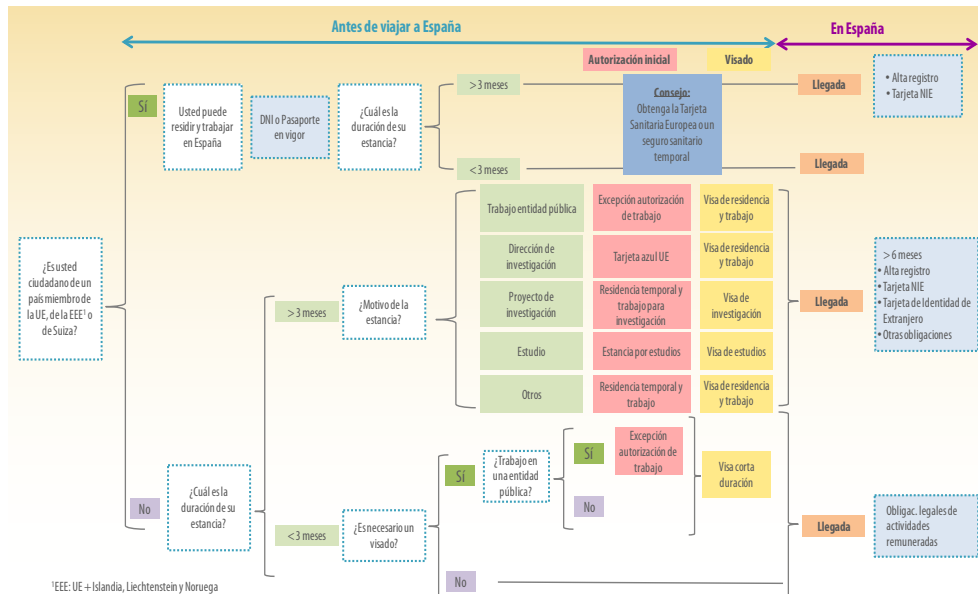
Antes de viajar a España

En España

Autorización inicial

Visado

¿Es usted ciudadano de un país miembro de la UE, de la EEE¹ o de Suiza?

Sí

Usted puede residir y trabajar en España

DNI o Pasaporte en vigor

¿Cuál es la duración de su estancia?

>3 meses

<3 meses

Consejo:
Obtenga la Tarjeta Sanitaria Europea o un seguro sanitario temporal

Llegada

• Alta registro
• Tarjeta NIE

Llegada

No

¿Cuál es la duración de su estancia?

> 3 meses

¿Motivo de la estancia?

| | | |
|---|---|---|
| Trabajo entidad pública | Excepción autorización de trabajo | Visa de residencia y trabajo |
| Dirección de investigación | Tarjeta azul UE | Visa de residencia y trabajo |
| Proyecto de investigación | Residencia temporal y trabajo para investigación | Visa de investigación |
| Estudio | Estancia por estudios | Visa de estudios |
| Otros | Residencia temporal y trabajo | Visa de residencia y trabajo |

Llegada

> 6 meses
• Alta registro
• Tarjeta NIE
• Tarjeta de Identidad de Extranjero
• Otras obligaciones

<3 meses

¿Es necesario un visado?

Sí

¿Trabajo en una entidad pública?

Sí

Excepción autorización de trabajo

No

Visa corta duración

Llegada

Obligac. legales de actividades remuneradas

No

¹EEE: UE + Islandia, Liechtenstein y Noruega